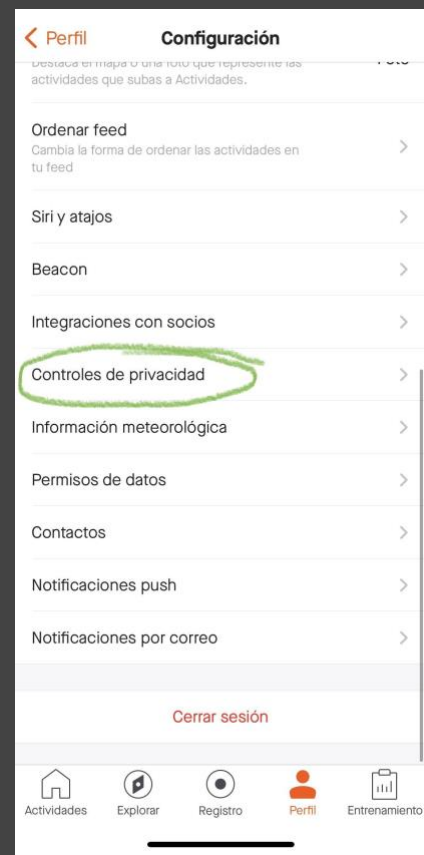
< Perfil Configuración

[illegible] actividades que subas a Actividades. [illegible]

Ordenar feed
Cambia la forma de ordenar las actividades en tu feed

Siri y atajos

Beacon

Integraciones con socios

Controles de privacidad

Información meteorológica

Permisos de datos

Contactos

Notificaciones push

Notificaciones por correo

Cerrar sesión

Actividades Explorar Registro Perfil Entrenamiento